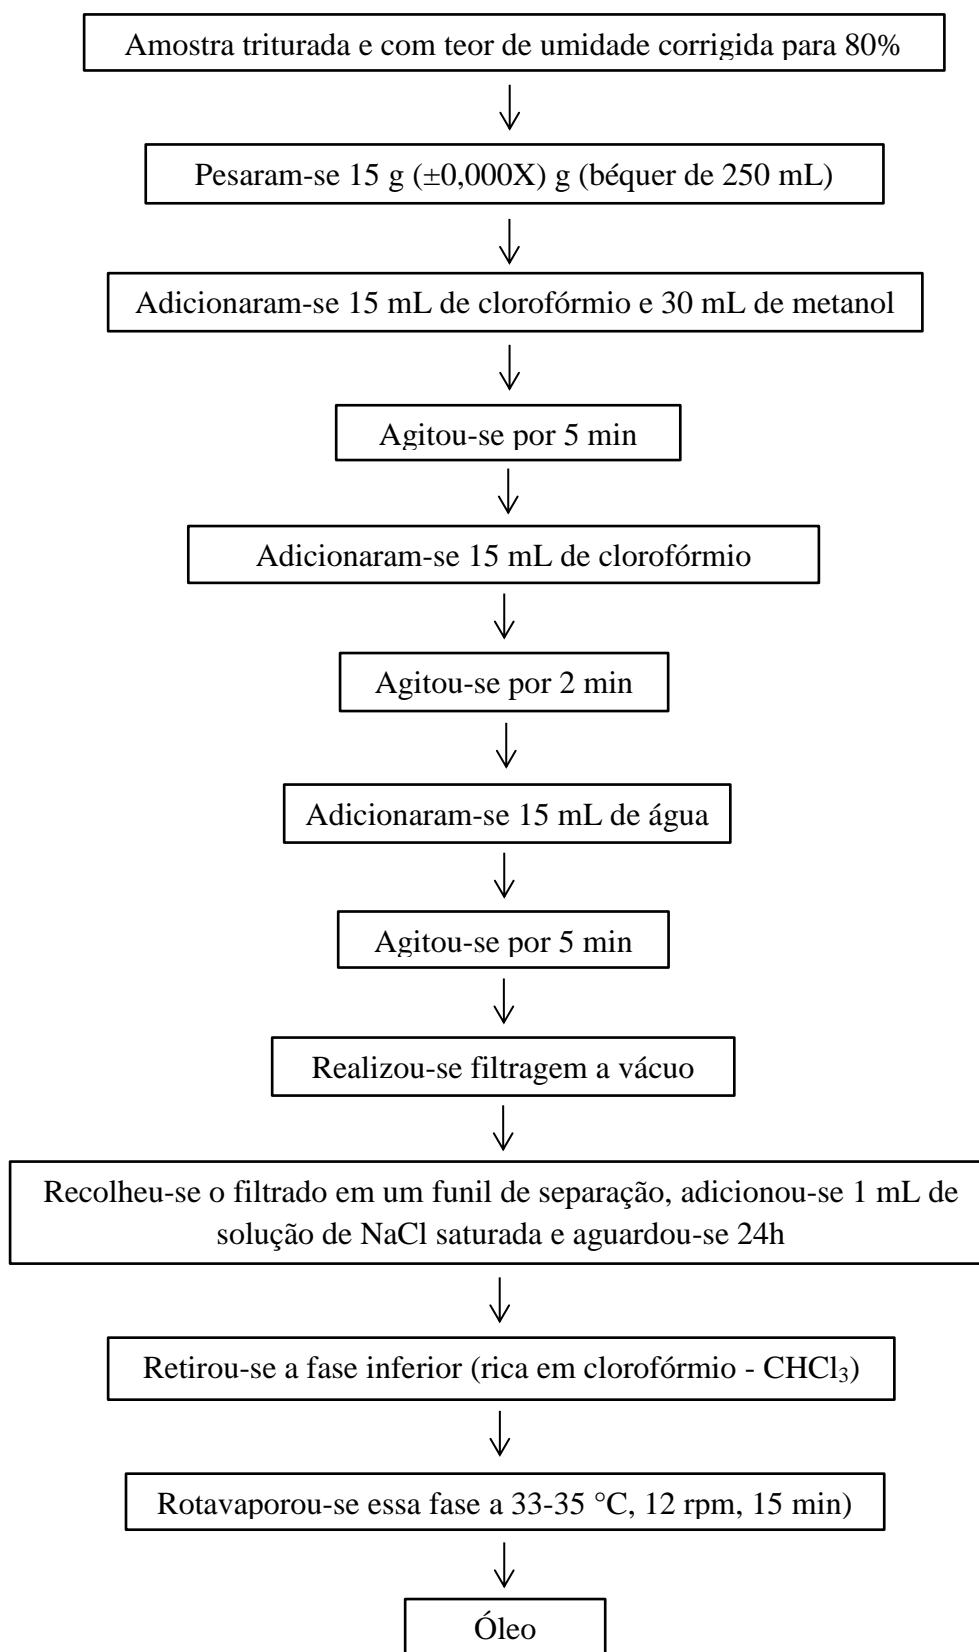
Amostra triturada e com teor de umidade corrigida para 80%

Pesaram-se 15 g (±0,000X) g (béquer de 250 mL)

Adicionaram-se 15 mL de clorofórmio e 30 mL de metanol

Agitou-se por 5 min

Adicionaram-se 15 mL de clorofórmio

Agitou-se por 2 min

Adicionaram-se 15 mL de água

Agitou-se por 5 min

Realizou-se filtragem a vácuo

Recolheu-se o filtrado em um funil de separação, adicionou-se 1 mL de solução de NaCl saturada e aguardou-se 24h

Retirou-se a fase inferior (rica em clorofórmio - $CHCl_3$)

Rotavaporou-se essa fase a 33-35 °C, 12 rpm, 15 min)

Óleo